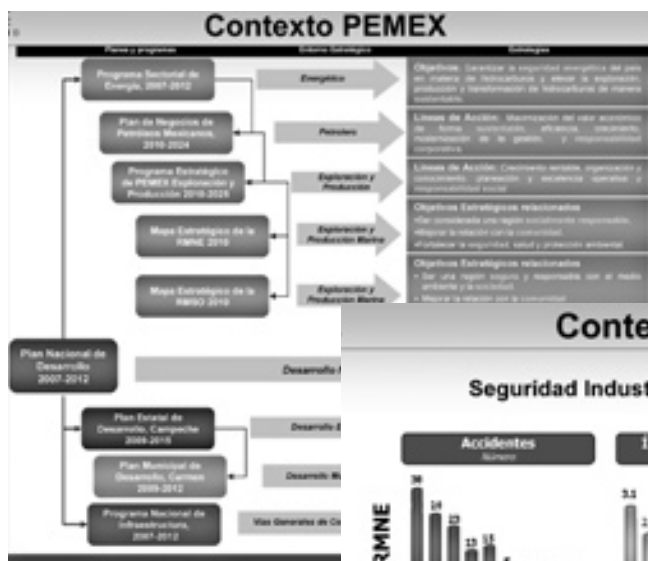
Contexto PEMEX

Planes y programas | Entorno Estratégico | Estrategias

Programa Sectorial de Energía, 2007-2012

Energético

Objetivos: Garantizar la seguridad energética del país en materia de hidrocarburos y elevar la exploración, producción y transformación de hidrocarburos de manera sustentable.

Plan de Negocios de Petróleos Mexicanos, 2010-2024

Petrolero

Líneas de Acción: Maximización del valor económico de forma sustentable, eficiencia, crecimiento, modernización de la gestión, y responsabilidad corporativa.

Programa Estratégico de PEMEX Exploración y Producción 2010-2025

Exploración y Producción

Líneas de Acción: Crecimiento rentable, organización y conocimiento, planeación y excelencia operativa y responsabilidad social.

Mapa Estratégico de la RMNE 2010

Exploración y Producción Marina

Objetivos Estratégicos relacionados
•Ser considerada una región socialmente responsable.
•Mejorar la relación con la comunidad.
•Fortalecer la seguridad, salud y protección ambiental.

Mapa Estratégico de la RMSO 2010

Exploración y Producción Marina

Objetivos Estratégicos relacionados
• Ser una región segura y responsable con el medio ambiente y la sociedad.
• Mejorar la relación con la comunidad

Plan Nacional de Desarrollo 2007-2012

Desarrollo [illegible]

Plan Estatal de Desarrollo, Campeche 2009-2015

Desarrollo E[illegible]

Plan Municipal de Desarrollo, Carmen 2009-2012

Desarrollo Mu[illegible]

Programa Nacional de Infraestructura, 2007-2012

Vías Generales de Co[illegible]

Conte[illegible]

Seguridad Indust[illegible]

Accidentes
Número

RMNE

36
14
12
13
11
5

3.1
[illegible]